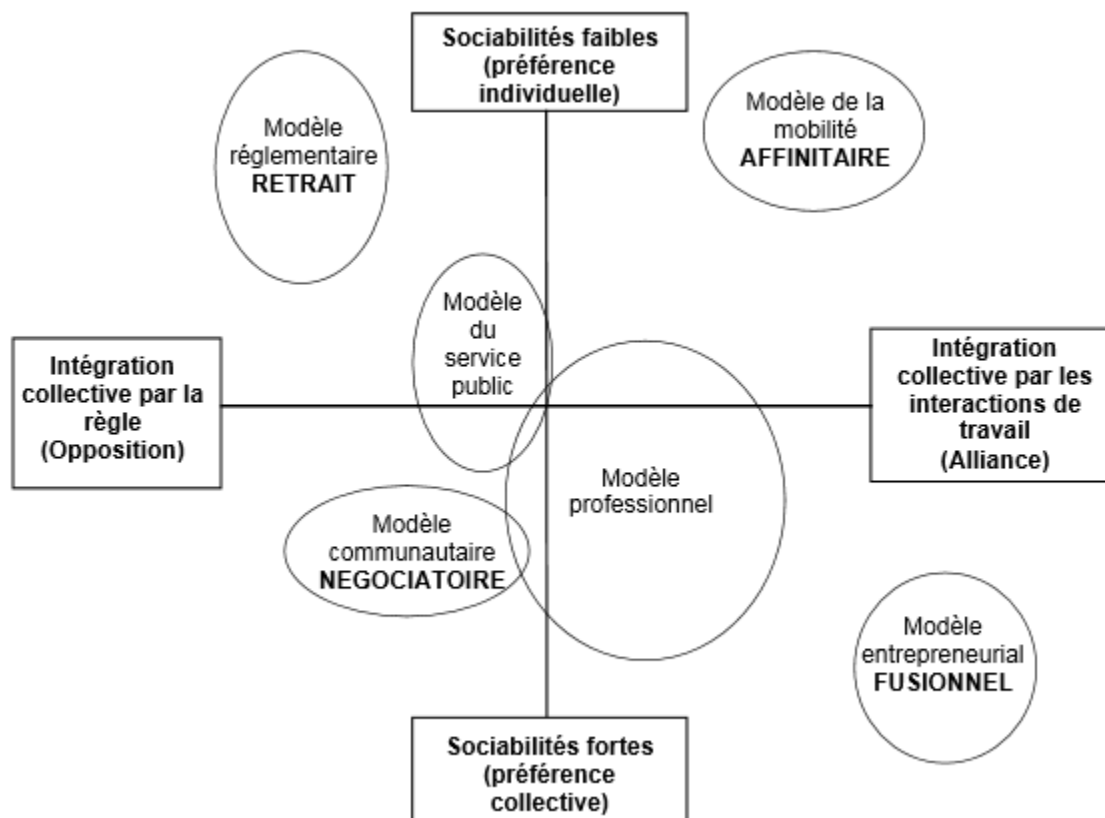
Sociabilités faibles (préférence individuelle)

Modèle réglementaire RETRAIT

Modèle de la mobilité AFFINITAIRE

Modèle du service public

Intégration collective par la règle (Opposition)

Intégration collective par les interactions de travail (Alliance)

Modèle professionnel

Modèle communautaire NEGOCIATOIRE

Modèle entrepreneurial FUSIONNEL

Sociabilités fortes (préférence collective)